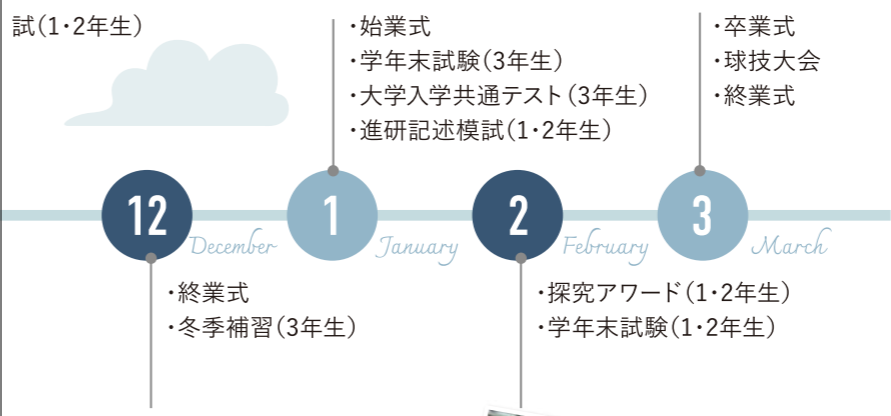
試(1・2年生)

・始業式
・学年末試験(3年生)
・大学入学共通テスト(3年生)
・進研記述模試(1・2年生)

・卒業式
・球技大会
・終業式

12 December

1 January

2 February

3 March

・終業式
・冬季補習(3年生)

・探究アワード(1・2年生)
・学年末試験(1・2年生)